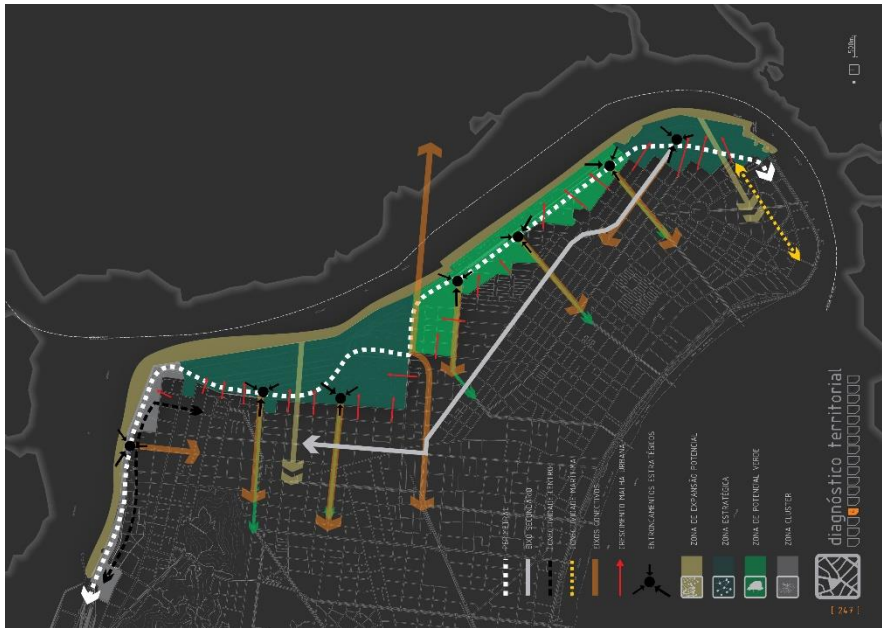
500m

diagnóstico territorial

EIXO PRINCIPAL
EIXO SECUNDÁRIO
CONTINUIDADE CENTRO
CONTINUIDADE MARGINAL
EIXOS CONECTIVOS
CRESCIMENTO MALHA URBANA
ENTRONCAMENTOS ESTRATÉGICOS

ZONA DE EXPANSÃO POTENCIAL
ZONA ESTRATÉGICA
ZONA DE POTENCIAL VERDE
ZONA CLUSTER

[ 24 F ]